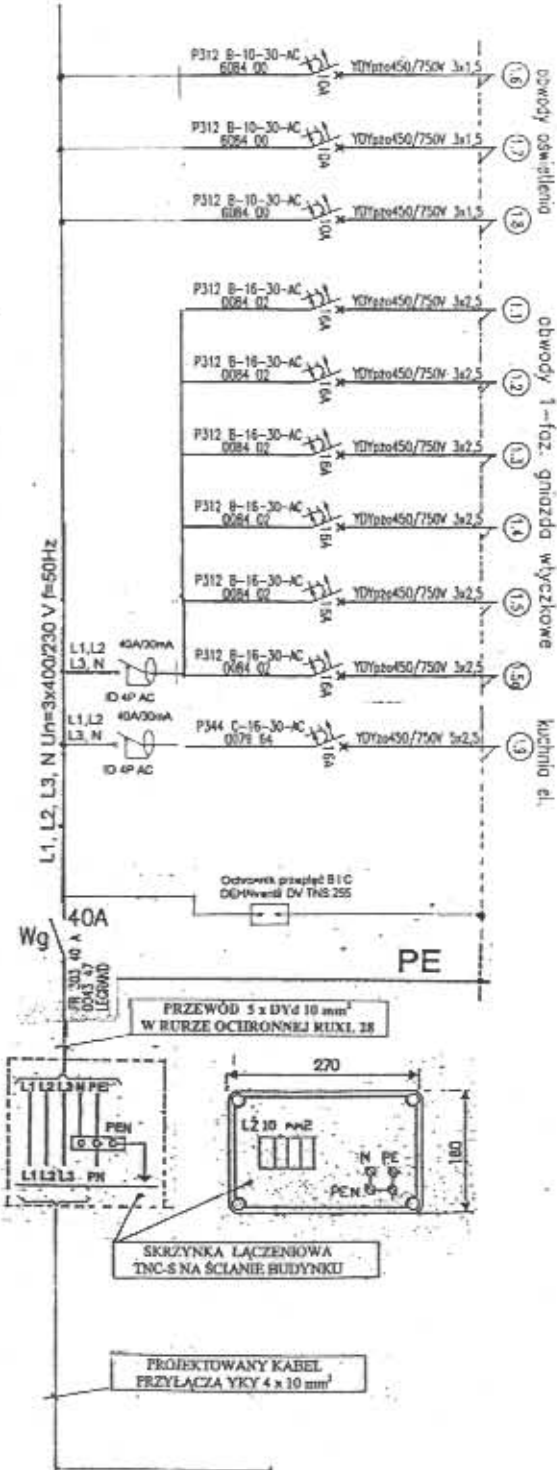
P312 B-10-30-AC 6084 00 10A YDYpżo450/750V 3x1,5 1.6

P312 B-10-30-AC 6084 00 10A YDYpżo450/750V 3x1,5 1.7

P312 B-10-30-AC 6084 00 10A YDYpżo450/750V 3x1,5 1.8

obwody oświetlenia

P312 B-16-30-AC 0084 02 16A YDYpżo450/750V 3x2,5 1.1

P312 B-16-30-AC 0084 02 16A YDYpżo450/750V 3x2,5 1.2

P312 B-16-30-AC 0084 02 16A YDYpżo450/750V 3x2,5 1.3

P312 B-16-30-AC 0084 02 16A YDYpżo450/750V 3x2,5 1.4

P312 B-16-30-AC 0084 02 16A YDYpżo450/750V 3x2,5 1.5

P312 B-16-30-AC 0084 02 16A YDYpżo450/750V 3x2,5 1.5a

obwody 1-faz. gniazda wtyczkowe

L1,L2 L3, N 40A/30mA ID 4P AC

L1,L2 L3, N 40A/30mA ID 4P AC

P344 C-16-30-AC 0079 64 16A YDYżo450/750V 5x2,5 1.9

kuchnia el.

L1, L2, L3, N Un=3x400/230 V f=50Hz

Ochronnik przepięć B i C DEHNventil DV TNS 255

Wg 40A

FR 303 40 A 6043 47 LEGRAND

PE

PRZEWÓD 5 x DYd 10 mm²
W RURZE OCHRONNEJ RUXL 28

L1 L2 L3 N PE
PEN
L1 L2 L3 PN

270

LZ 10 mm2

N PE
PEN

180

SKRZYNKA ŁĄCZENIOWA
TNC-S NA ŚCIANIE BUDYNKU

PROJEKTOWANY KABEL
PRZYŁĄCZA YKY 4 x 10 mm²